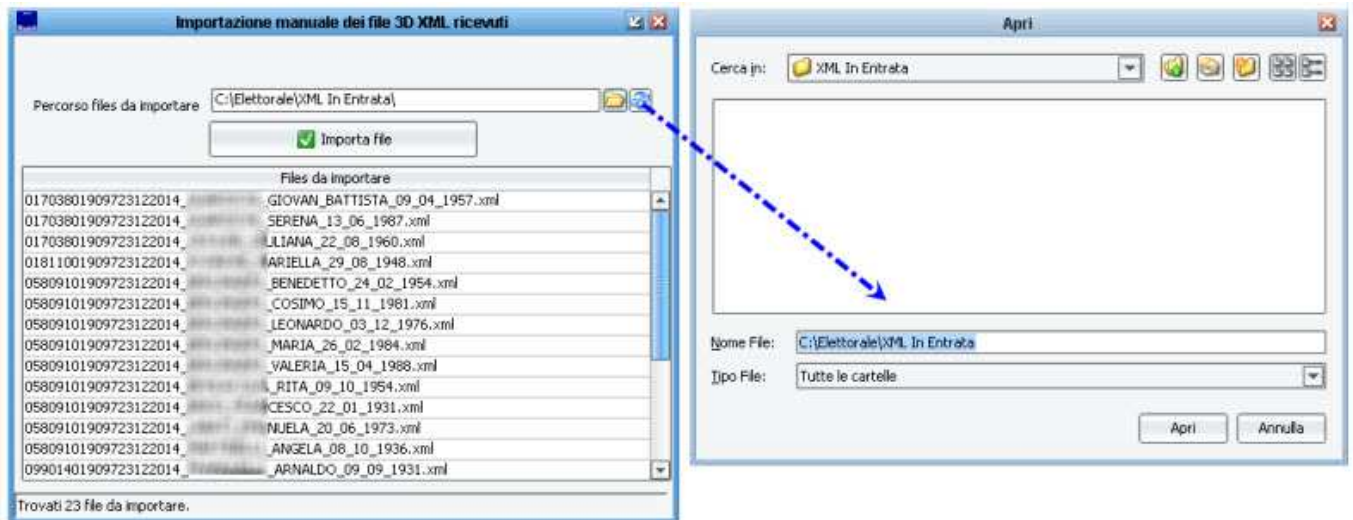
Importazione manuale dei file 3D XML ricevuti

Percorso files da importare C:\Elettorale\XML In Entrata\

Importa file

| Files da importare |
|---|
| 01703801909723122014_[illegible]GIOVAN_BATTISTA_09_04_1957.xml |
| 01703801909723122014_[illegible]SERENA_13_06_1987.xml |
| 01703801909723122014_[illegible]ULIANA_22_08_1960.xml |
| 01811001909723122014_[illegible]ARIELLA_29_08_1948.xml |
| 05809101909723122014_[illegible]_BENEDETTO_24_02_1954.xml |
| 05809101909723122014_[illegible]_COSIMO_15_11_1981.xml |
| 05809101909723122014_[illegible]_LEONARDO_03_12_1976.xml |
| 05809101909723122014_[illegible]_MARIA_26_02_1984.xml |
| 05809101909723122014_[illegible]_VALERIA_15_04_1988.xml |
| 05809101909723122014_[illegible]_RITA_09_10_1954.xml |
| 05809101909723122014_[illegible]CESCO_22_01_1931.xml |
| 05809101909723122014_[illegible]NUELA_20_06_1973.xml |
| 05809101909723122014_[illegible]_ANGELA_08_10_1936.xml |
| 09901401909723122014_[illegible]_ARNALDO_09_09_1931.xml |

Trovati 23 file da importare.

Apri

Cerca in: XML In Entrata

Nome File: C:\Elettorale\XML In Entrata

Tipo File: Tutte le cartelle

Apri Annulla